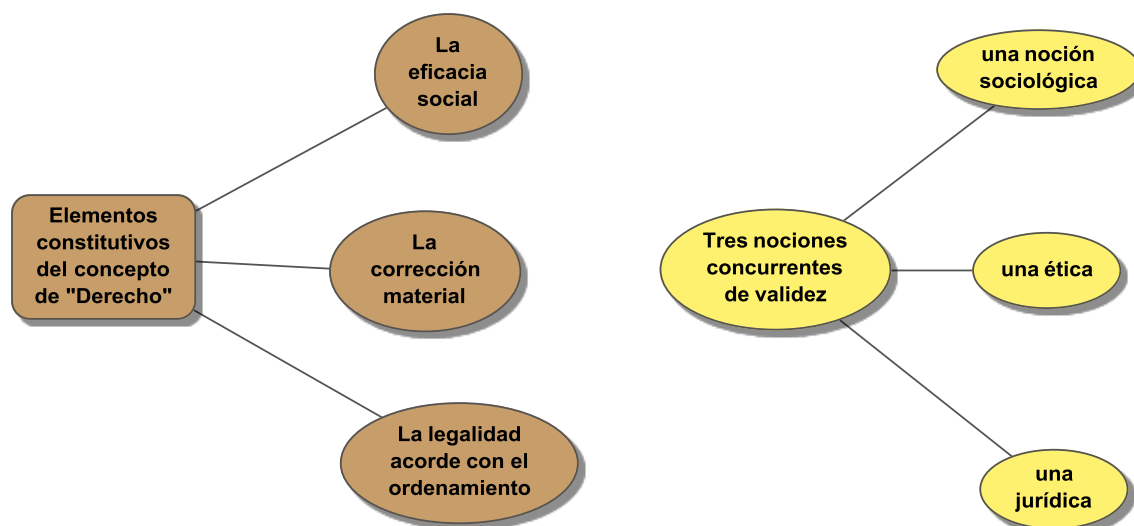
Elementos constitutivos del concepto de "Derecho"

La eficacia social

La corrección material

La legalidad acorde con el ordenamiento

Tres nociones concurrentes de validez

una noción sociológica

una ética

una jurídica